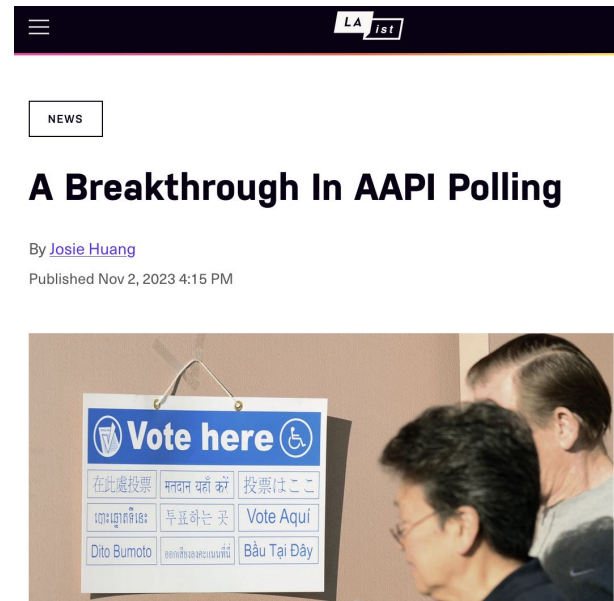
LA ist

NEWS

A Breakthrough In AAPI Polling

By Josie Huang

Published Nov 2, 2023 4:15 PM

Vote here

在此處投票 | मतदान यहाँ करें | 投票はここ

បោះឆ្នោតទីនេះ | 투표하는 곳 | Vote Aquí

Dito Bumoto | ລົງຄະແນນສຽງທີ່ນີ້ | Bầu Tại Đây